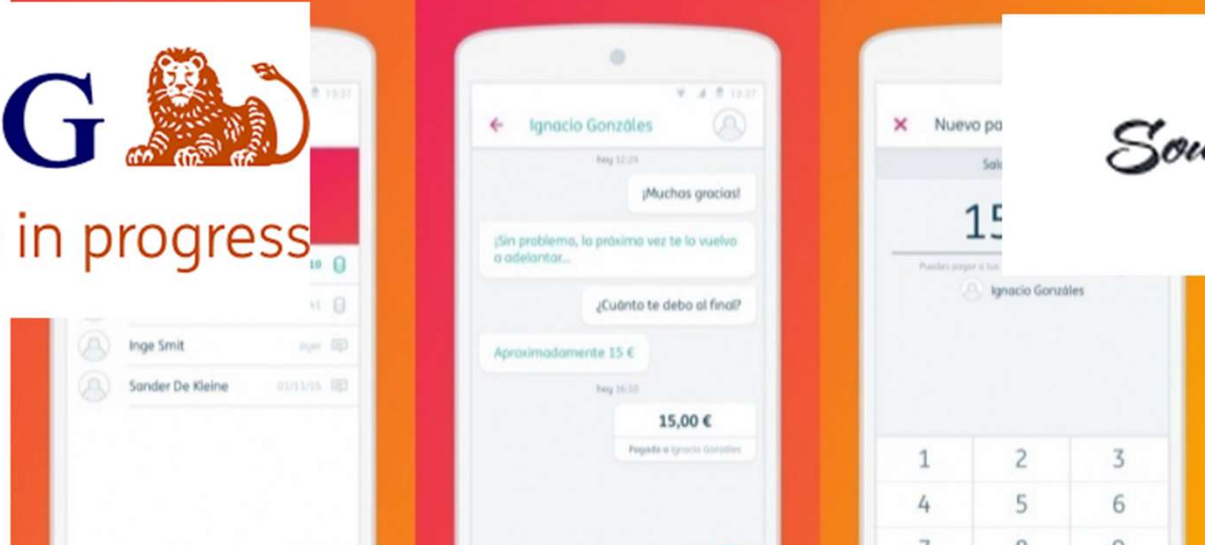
G

in progress

13:37

10

Inge Smit ayer

Sander De Kleine 01/11/15

13:37

Ignacio Gonzáles

Hoy 12:24

¡Muchas gracias!

¡Sin problema, la próxima vez te lo vuelvo a adelantar...

¿Cuánto te debo al final?

Aproximadamente 15 €

Hoy 16:33

15,00 €

Pagado a Ignacio Gonzáles

Nuevo pa

Sal

15

Puedes pagar a tus

Ignacio Gonzáles

| 1 | 2 | 3 |
|---|---|---|
| 4 | 5 | 6 |

Sou